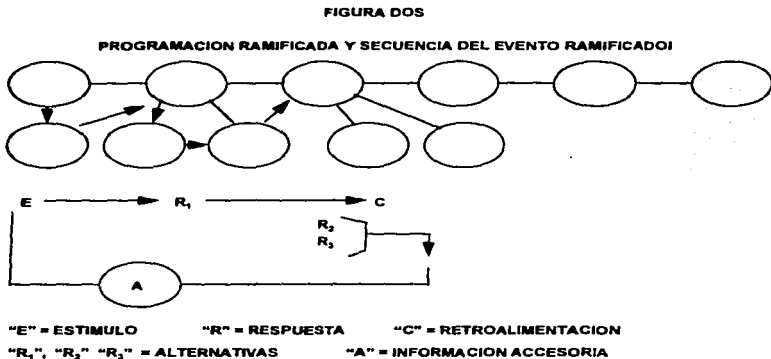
FIGURA DOS

PROGRAMACION RAMIFICADA Y SECUENCIA DEL EVENTO RAMIFICADOI

E $\longrightarrow$ $R_1$ $\longrightarrow$ C

$R_2$
$R_3$

A

"E" = ESTIMULO "R" = RESPUESTA "C" = RETROALIMENTACION

"$R_1$", "$R_2$" "$R_3$" = ALTERNATIVAS "A" = INFORMACION ACCESORIA